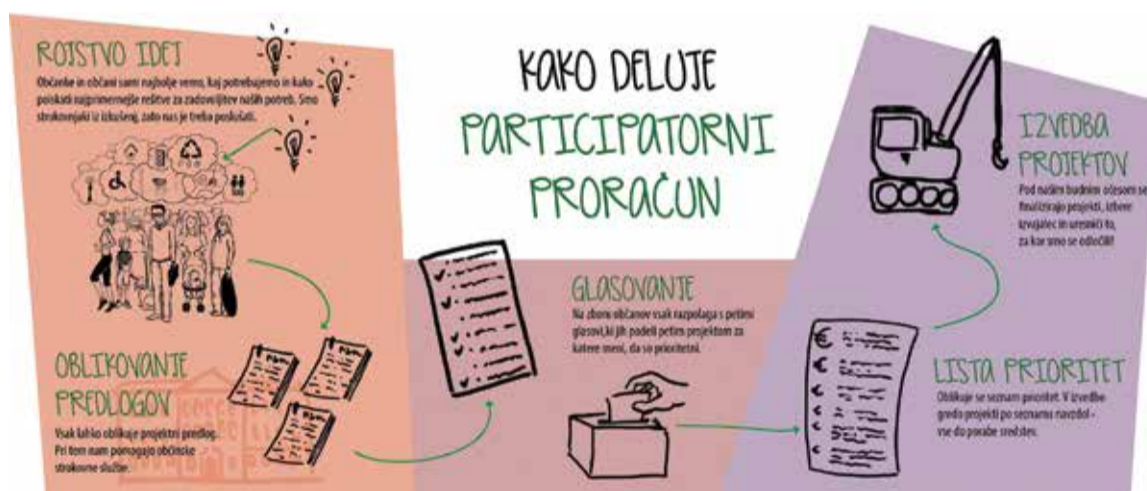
ROJSTVO IDEJ

Občanke in občani sami najbolje vemo, kaj potrebujemo in kako poiskati najprimernejše rešitve za zadovoljitev naših potreb. Smo strokovnjaki iz izkušenj, zato nas je treba poslušati.

KAKO DELUJE

PARTICIPATORNI PRORAČUN

IZVEDBA PROJEKTOV

Pod našim budnim očesom se finalizirajo projekti, izbere izvajalec in uresniči to, za kar smo se odločili!

GLASOVANJE

Na zboru občanov vsak razpolaga s petimi glasovi, ki jih podeli petim projektom za katere meni, da so prioritetni.

OBLIKOVANJE PREDLOGOV

Vsak lahko oblikuje projektni predlog. Pri tem nam pomagajo občinske strokovne službe.

LISTA PRIORITET

Oblikuje se seznam prioritet. V izvedbo gredo projekti po seznamu navzdol - vse do porabe sredstev.